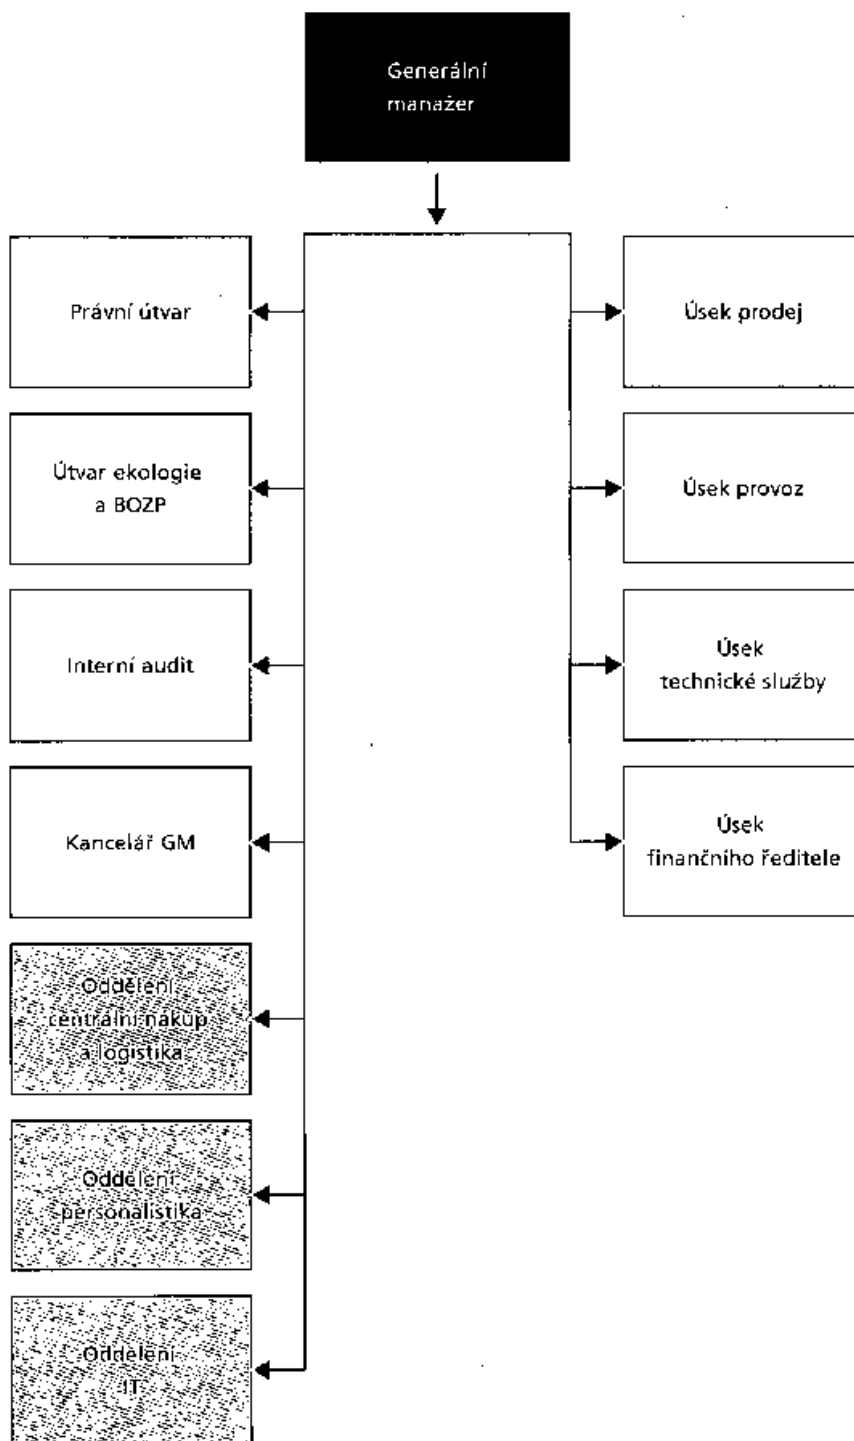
Generální manažer

Právní útvar

Útvar ekologie a BOZP

Interní audit

Kancelář GM

Oddělení centrální nákup a logistika

Oddělení personalistika

Oddělení IT

Úsek prodej

Úsek provoz

Úsek technické služby

Úsek finančního ředitele